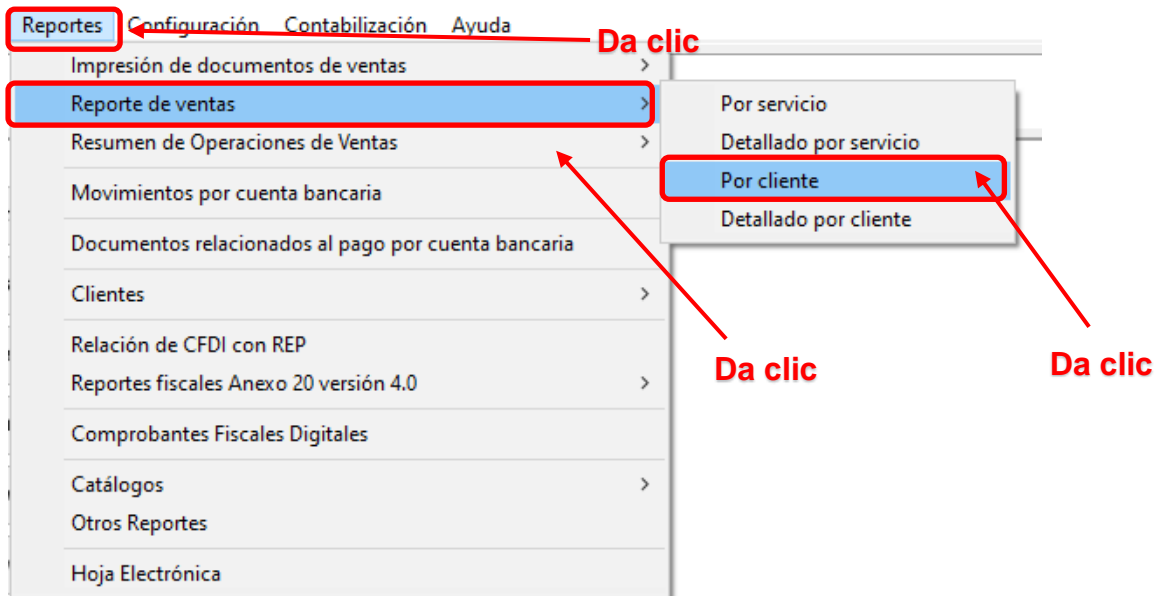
Reportes Configuración Contabilización Ayuda

Da clic

Impresión de documentos de ventas
Reporte de ventas
Resumen de Operaciones de Ventas
Movimientos por cuenta bancaria
Documentos relacionados al pago por cuenta bancaria
Clientes
Relación de CFDI con REP
Reportes fiscales Anexo 20 versión 4.0
Comprobantes Fiscales Digitales
Catálogos
Otros Reportes
Hoja Electrónica

Por servicio
Detallado por servicio
Por cliente
Detallado por cliente

Da clic

Da clic